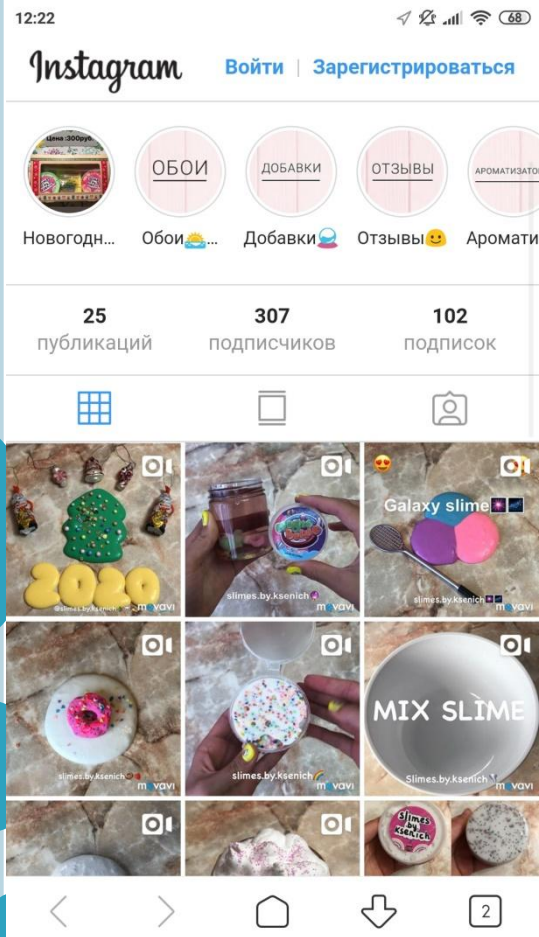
12:22

68

Instagram Войти | Зарегистрироваться

Цена :300руб.

ОБОИ

ДОБАВКИ

ОТЗЫВЫ

АРОМАТИЗАТО

Новогодн... Обои🌅 Добавки🔮 Отзывы🙂 Аромати

25
публикаций

307
подписчиков

102
подписок

2020

@slimes.by.ksenich movavi

slimes.by.ksenich movavi

😍

Galaxy slime🌌

slimes.by.ksenich movavi

slimes.by.ksenich movavi

slimes.by.ksenich movavi

MIX SLIME

Slimes.by.ksenich movavi

slimes by ksenich

2